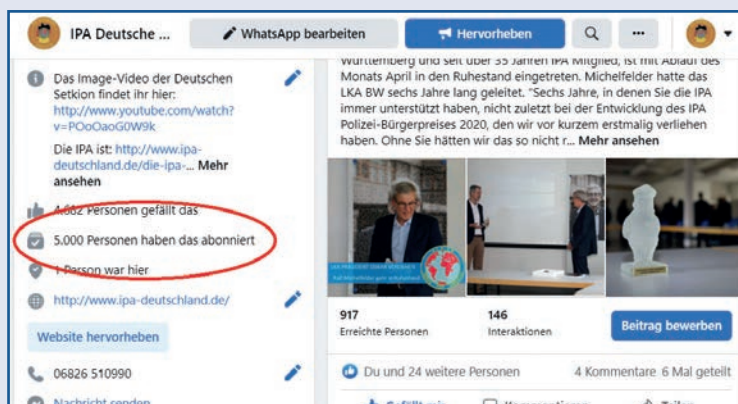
IPA Deutsche ...

WhatsApp bearbeiten

Hervorheben

Das Image-Video der Deutschen Setkion findet ihr hier: http://www.youtube.com/watch?v=POoOaoG0W9k

Die IPA ist: http://www.ipa-deutschland.de/die-ipa-... Mehr ansehen

4.682 Personen gefällt das

5.000 Personen haben das abonniert

1 Person war hier

http://www.ipa-deutschland.de/

Website hervorheben

06826 510990

Nachricht senden

Württemberg und seit über 35 Jahren IPA Mitglied, ist mit Ablauf des Monats April in den Ruhestand eingetreten. Michelfelder hatte das LKA BW sechs Jahre lang geleitet. "Sechs Jahre, in denen Sie die IPA immer unterstützt haben, nicht zuletzt bei der Entwicklung des IPA Polizei-Bürgerpreises 2020, den wir vor kurzem erstmalig verliehen haben. Ohne Sie hätten wir das so nicht r... Mehr ansehen

917
Erreichte Personen

146
Interaktionen

Beitrag bewerben

Du und 24 weitere Personen

4 Kommentare 6 Mal geteilt